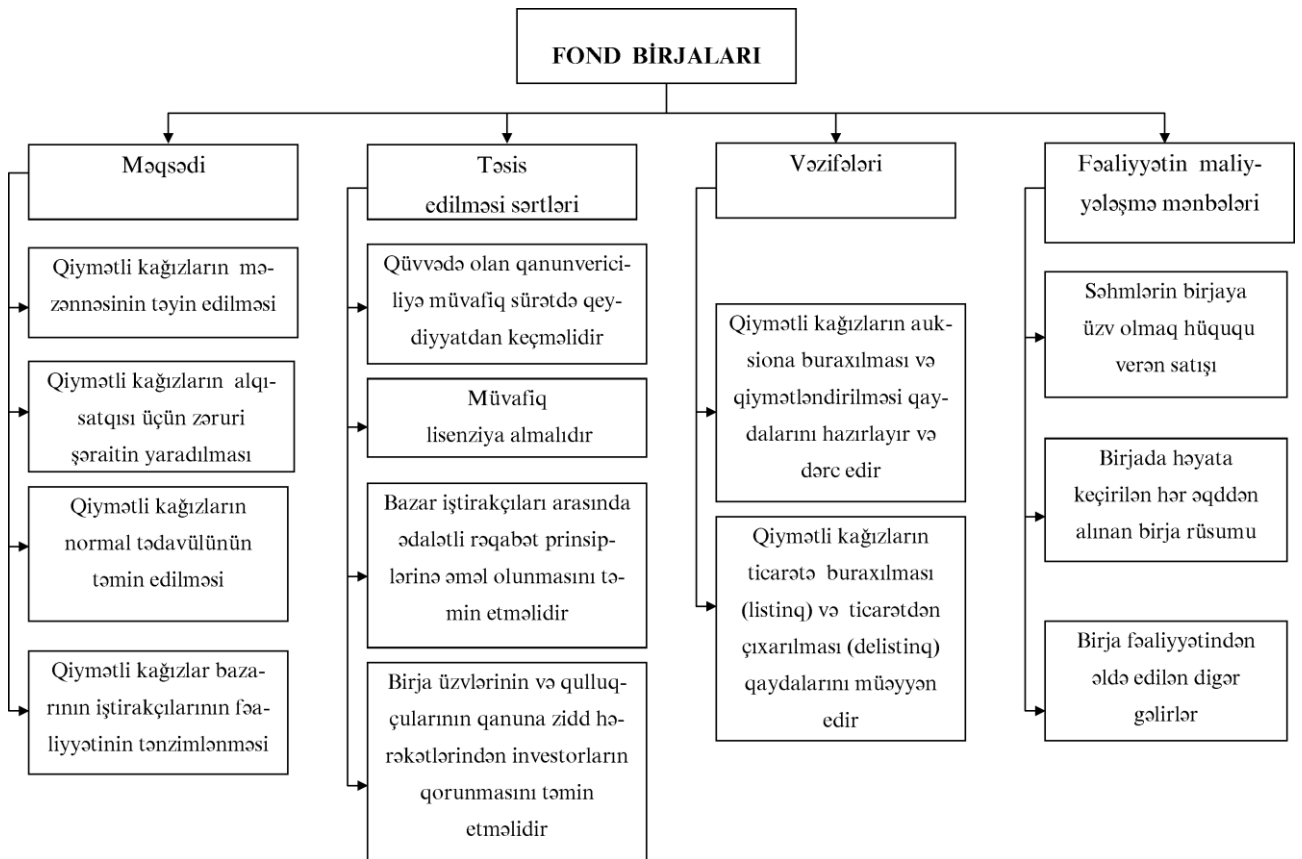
FOND BİRJALARI

Məqsədi

Qiymətli kağızların məzənnəsinin təyin edilməsi

Qiymətli kağızların alqısatqısı üçün zəruri şəraitin yaradılması

Qiymətli kağızların normal tədavülünün təmin edilməsi

Qiymətli kağızlar bazarının iştirakçılarının fəaliyyətinin tənzimlənməsi

Təsis edilməsi sərtləri

Qüvvədə olan qanunverciliyə müvafiq sürətdə qeydiyyatdan keçməlidir

Müvafiq lisenziya almalıdır

Bazar iştirakçıları arasında ədalətli rəqabət prinsiplərinə əməl olunmasını təmin etməlidir

Birja üzvlərinin və qulluqçularının qanuna zidd hərəkətlərindən investorların qorunmasını təmin etməlidir

Vəzifələri

Qiymətli kağızların auksiona buraxılması və qiymətləndirilməsi qaydalarını hazırlayır və dərc edir

Qiymətli kağızların ticarətə buraxılması (listinq) və ticarətdən çıxarılması (delistinq) qaydalarını müəyyən edir

Fəaliyyətin maliyyələşmə mənbələri

Səhmlərin birjaya üzv olmaq hüququ verən satışı

Birjada həyata keçirilən hər əqddən alınan birja rüsumu

Birja fəaliyyətindən əldə edilən digər gəlirlər